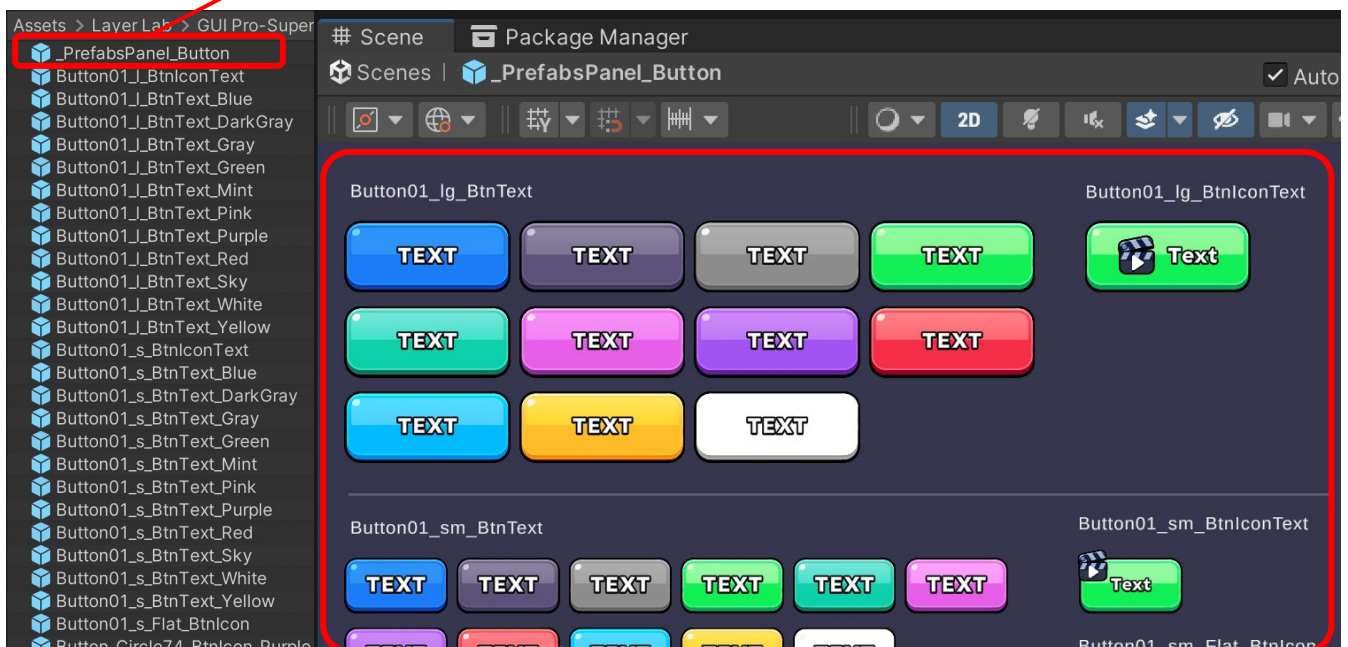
Assets > Layer Lab > GUI Pro-Super

_PrefabsPanel_Button
Button01_l_BtnIconText
Button01_l_BtnText_Blue
Button01_l_BtnText_DarkGray
Button01_l_BtnText_Gray
Button01_l_BtnText_Green
Button01_l_BtnText_Mint
Button01_l_BtnText_Pink
Button01_l_BtnText_Purple
Button01_l_BtnText_Red
Button01_l_BtnText_Sky
Button01_l_BtnText_White
Button01_l_BtnText_Yellow
Button01_s_BtnIconText
Button01_s_BtnText_Blue
Button01_s_BtnText_DarkGray
Button01_s_BtnText_Gray
Button01_s_BtnText_Green
Button01_s_BtnText_Mint
Button01_s_BtnText_Pink
Button01_s_BtnText_Purple
Button01_s_BtnText_Red
Button01_s_BtnText_Sky
Button01_s_BtnText_White
Button01_s_BtnText_Yellow
Button01_s_Flat_BtnIcon
Button_Circle74_BtnIcon_Purple

Scene Package Manager
Scenes | _PrefabsPanel_Button
Auto
2D

Button01_lg_BtnText
TEXT TEXT TEXT TEXT
TEXT TEXT TEXT TEXT
TEXT TEXT TEXT

Button01_lg_BtnIconText
Text

Button01_sm_BtnText
TEXT TEXT TEXT TEXT TEXT TEXT

Button01_sm_BtnIconText
Text

Button01_sm_Flat_BtnIcon